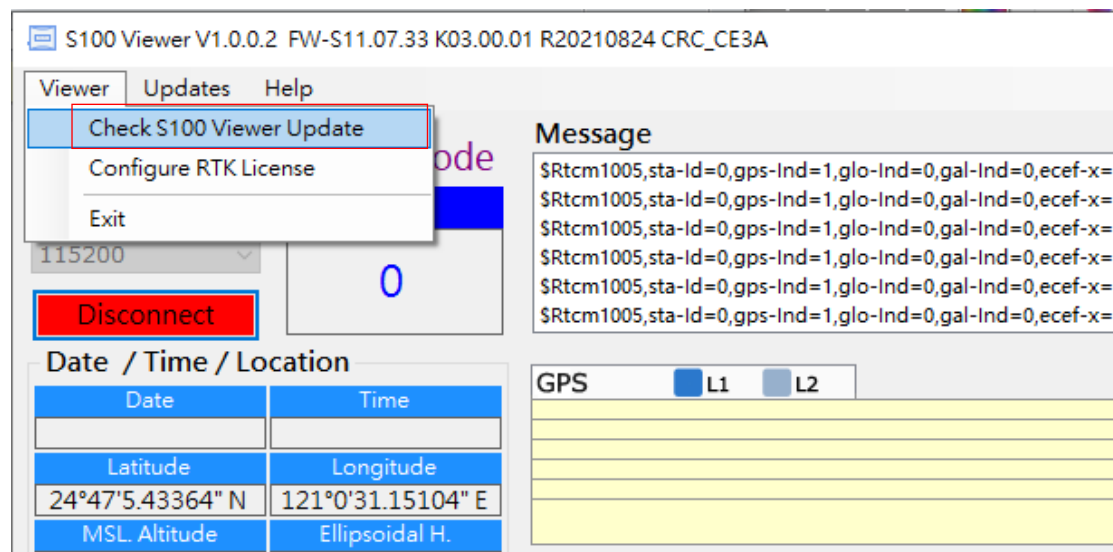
S100 Viewer V1.0.0.2 FW-S11.07.33 K03.00.01 R20210824 CRC_CE3A

Viewer Updates Help

Check S100 Viewer Update
Configure RTK License
Exit

115200

Disconnect

ode

0

Message
$Rtcm1005,sta-Id=0,gps-Ind=1,glo-Ind=0,gal-Ind=0,ecef-x=
$Rtcm1005,sta-Id=0,gps-Ind=1,glo-Ind=0,gal-Ind=0,ecef-x=
$Rtcm1005,sta-Id=0,gps-Ind=1,glo-Ind=0,gal-Ind=0,ecef-x=
$Rtcm1005,sta-Id=0,gps-Ind=1,glo-Ind=0,gal-Ind=0,ecef-x=
$Rtcm1005,sta-Id=0,gps-Ind=1,glo-Ind=0,gal-Ind=0,ecef-x=
$Rtcm1005,sta-Id=0,gps-Ind=1,glo-Ind=0,gal-Ind=0,ecef-x=

Date / Time / Location

| Date | Time |
|---|---|
| | |
| Latitude | Longitude |
| 24°47'5.43364" N | 121°0'31.15104" E |
| MSL. Altitude | Ellipsoidal H. |

GPS L1 L2